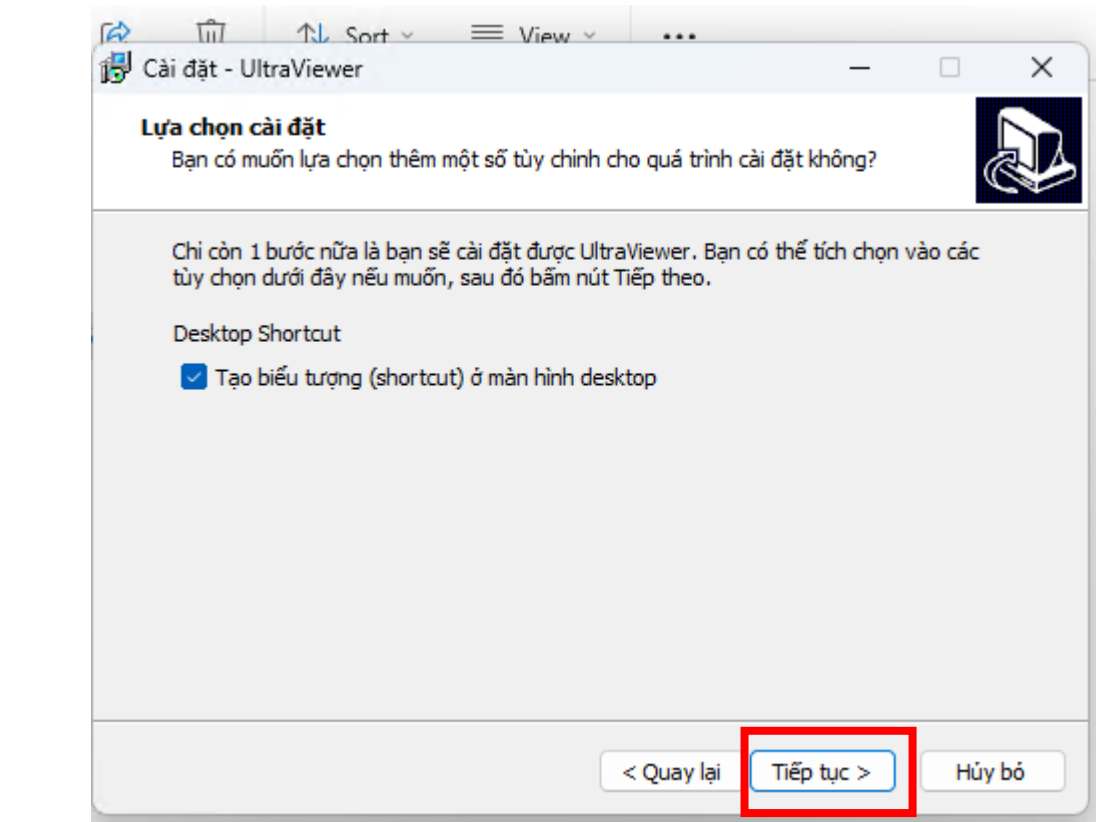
Sort View •••

Cài đặt - UltraViewer

Lựa chọn cài đặt
Bạn có muốn lựa chọn thêm một số tùy chinh cho quá trình cài đặt không?

Chi còn 1 bước nữa là bạn sẽ cài đặt được UltraViewer. Bạn có thể tích chọn vào các tùy chọn dưới đây nếu muốn, sau đó bấm nút Tiếp theo.

Desktop Shortcut

Tạo biểu tượng (shortcut) ở màn hình desktop

< Quay lại
Tiếp tục >
Hủy bỏ